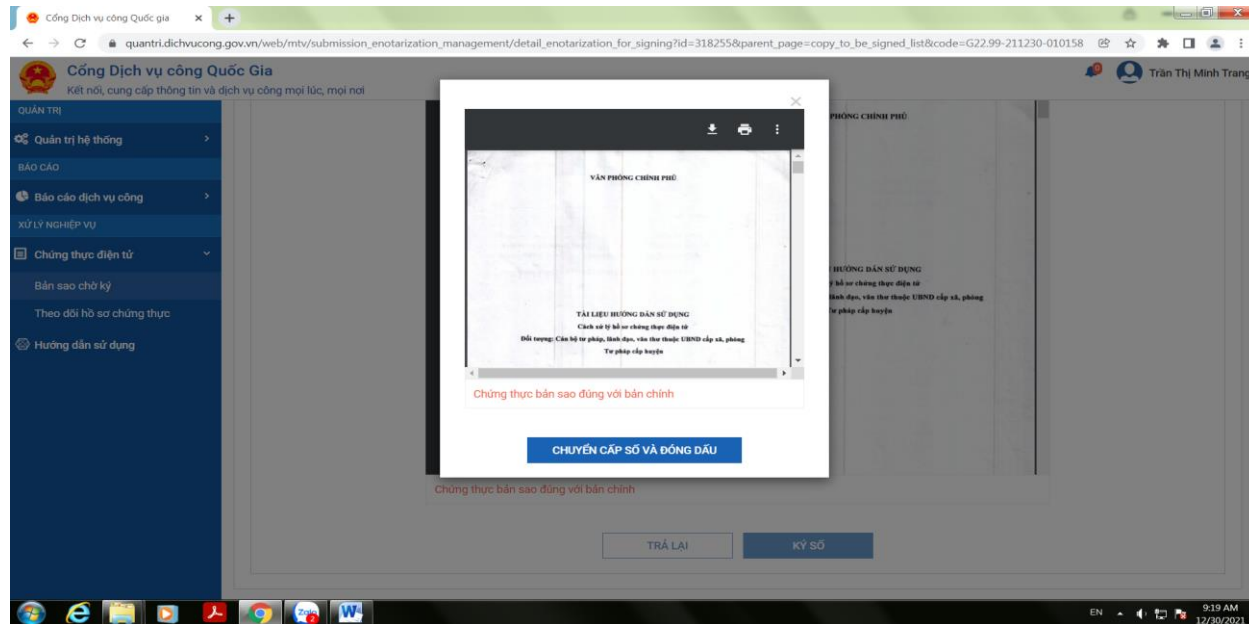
Cổng Dịch vụ công Quốc gia ×

quantri.dichvucong.gov.vn/web/mtv/submission_enotarization_management/detail_enotarization_for_signing?id=318255&parent_page=copy_to_be_signed_list&code=G22.99-211230-010158

Cổng Dịch vụ công Quốc Gia
Kết nối, cung cấp thông tin và dịch vụ công mọi lúc, mọi nơi

Trần Thị Minh Trang

QUẢN TRỊ
Quản trị hệ thống
BÁO CÁO
Báo cáo dịch vụ công
XỬ LÝ NGHIỆP VỤ
Chứng thực điện tử
Bản sao chờ ký
Theo dõi hồ sơ chứng thực
Hướng dẫn sử dụng

VĂN PHÒNG CHÍNH PHỦ

TÀI LIỆU HƯỚNG DẪN SỬ DỤNG
Cách xử lý hồ sơ chứng thực điện tử
Đối tượng: Cán bộ tư pháp, lãnh đạo, văn thư thuộc UBND cấp xã, phòng Tư pháp cấp huyện

Chứng thực bản sao đúng với bản chính

CHUYỂN CẤP SỐ VÀ ĐÓNG DẤU

PHÒNG CHÍNH PHỦ

HƯỚNG DẪN SỬ DỤNG
ý hồ sơ chứng thực điện tử
lãnh đạo, văn thư thuộc UBND cấp xã, phòng
Tư pháp cấp huyện

Chứng thực bản sao đúng với bản chính

TRẢ LẠI
KÝ SỐ

EN
9:19 AM
12/30/2021